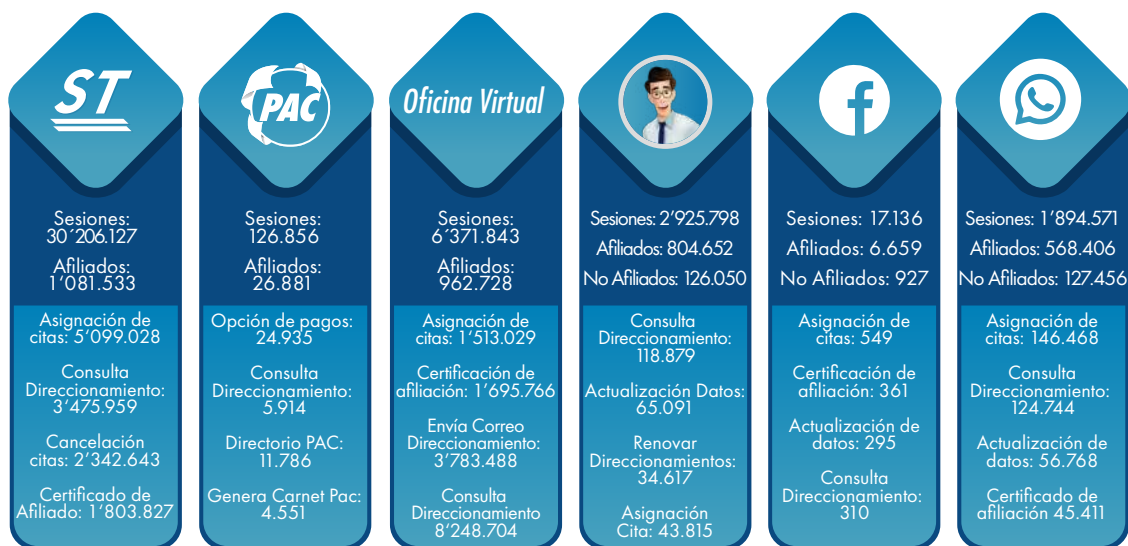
ST

Sesiones: 30´206.127

Afiliados: 1´081.533

Asignación de citas: 5´099.028

Consulta Direccionamiento: 3´475.959

Cancelación citas: 2´342.643

Certificado de Afiliado: 1´803.827

PAC

Sesiones: 126.856

Afiliados: 26.881

Opción de pagos: 24.935

Consulta Direccionamiento: 5.914

Directorio PAC: 11.786

Genera Carnet Pac: 4.551

Oficina Virtual

Sesiones: 6´371.843

Afiliados: 962.728

Asignación de citas: 1´513.029

Certificación de afiliación: 1´695.766

Envía Correo Direccionamiento: 3´783.488

Consulta Direccionamiento 8´248.704

Sesiones: 2´925.798

Afiliados: 804.652

No Afiliados: 126.050

Consulta Direccionamiento: 118.879

Actualización Datos: 65.091

Renovar Direccionamientos: 34.617

Asignación Cita: 43.815

Sesiones: 17.136

Afiliados: 6.659

No Afiliados: 927

Asignación de citas: 549

Certificación de afiliación: 361

Actualización de datos: 295

Consulta Direccionamiento: 310

Sesiones: 1´894.571

Afiliados: 568.406

No Afiliados: 127.456

Asignación de citas: 146.468

Consulta Direccionamiento: 124.744

Actualización de datos: 56.768

Certificado de afiliación 45.411